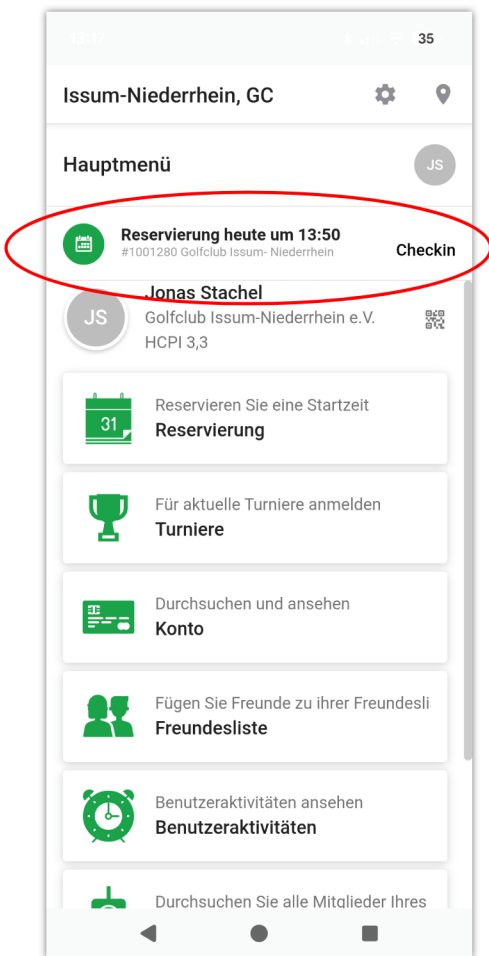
35

Issum-Niederrhein, GC

Hauptmenü

JS

Reservierung heute um 13:50
#1001280 Golfclub Issum- Niederrhein

Checkin

JS

Jonas Stachel
Golfclub Issum-Niederrhein e.V.
HCPI 3,3

31

Reservieren Sie eine Startzeit
Reservierung

Für aktuelle Turniere anmelden
Turniere

Durchsuchen und ansehen
Konto

Fügen Sie Freunde zu ihrer Freundesli
Freundesliste

Benutzeraktivitäten ansehen
Benutzeraktivitäten

Durchsuchen Sie alle Mitglieder Ihres